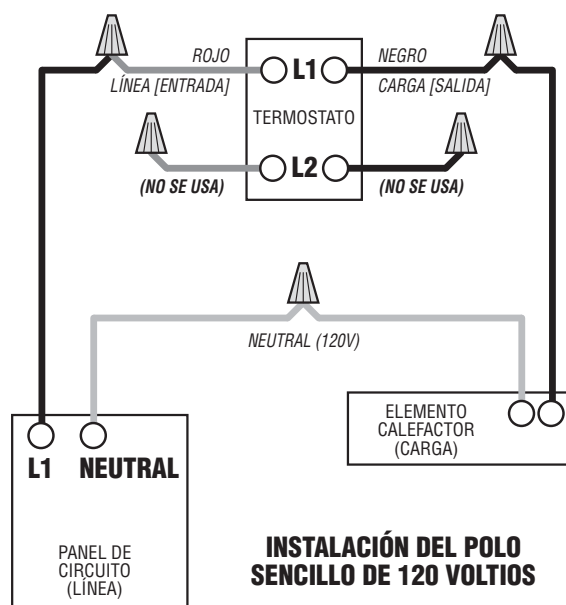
ROJO
LÍNEA [ENTRADA]

L1

NEGRO
CARGA [SALIDA]

TERMOSTATO

L2

(NO SE USA)

(NO SE USA)

NEUTRAL (120V)

ELEMENTO CALEFACTOR (CARGA)

L1 NEUTRAL

PANEL DE CIRCUITO (LÍNEA)

INSTALACIÓN DEL POLO SENCILLO DE 120 VOLTIOS